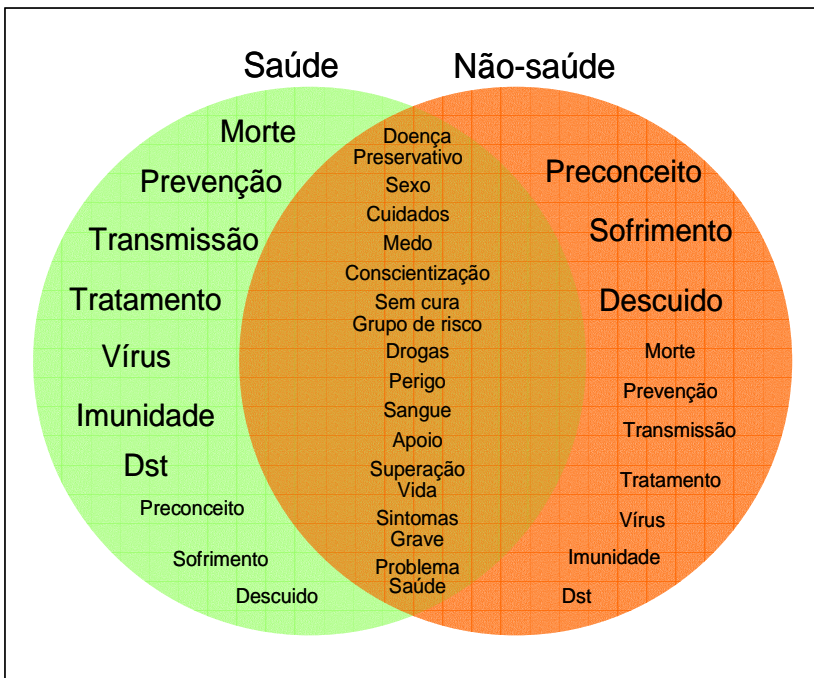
Saúde

Não-saúde

Morte
Prevenção
Transmissão
Tratamento
Vírus
Imunidade
Dst
Preconceito
Sofrimento
Descuido

Doença
Preservativo
Sexo
Cuidados
Medo
Conscientização
Sem cura
Grupo de risco
Drogas
Perigo
Sangue
Apoio
Superação
Vida
Sintomas
Grave
Problema
Saúde

Preconceito
Sofrimento
Descuido
Morte
Prevenção
Transmissão
Tratamento
Vírus
Imunidade
Dst